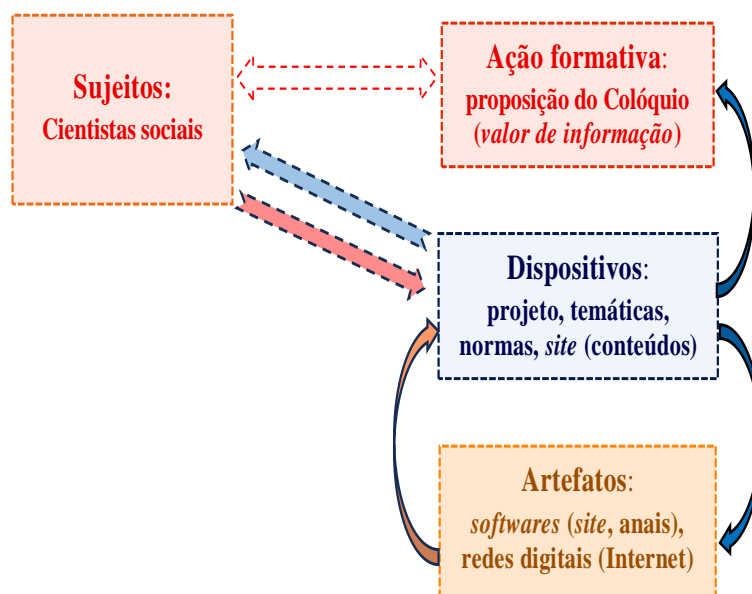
Sujeitos:
Cientistas sociais

Ação formativa:
proposição do Colóquio
(valor de informação)

Dispositivos:
projeto, temáticas,
normas, site (conteúdos)

Artefatos:
softwares (site, anais),
redes digitais (Internet)